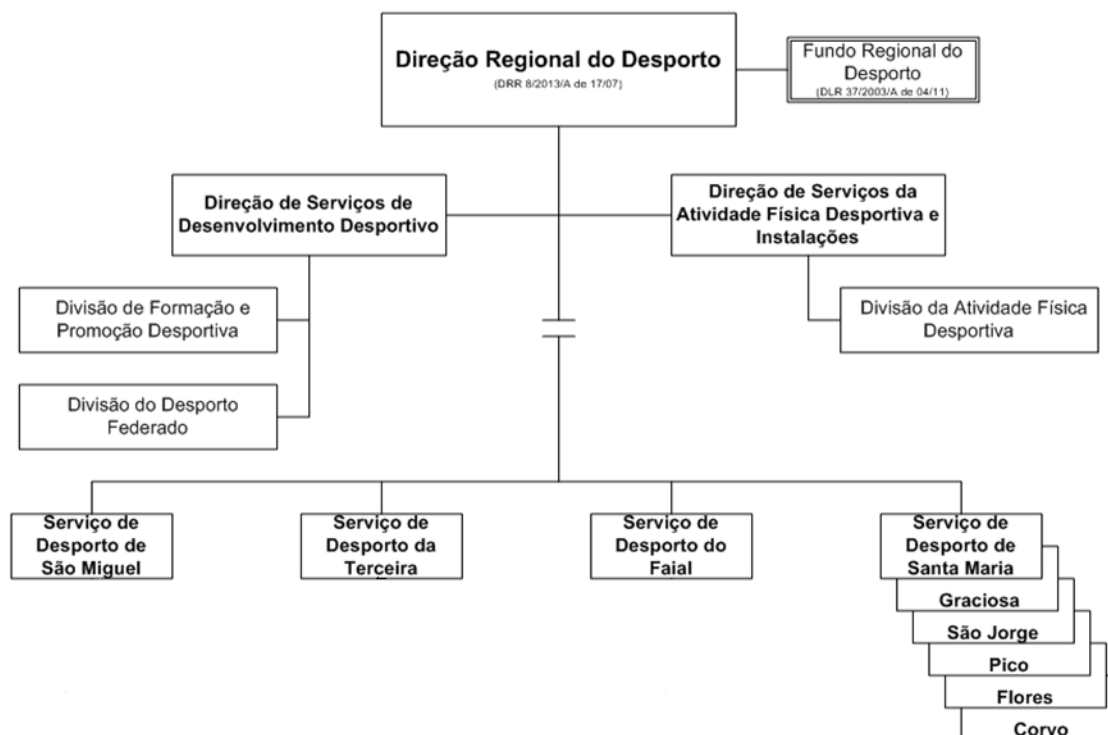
Direção Regional do Desporto
(DRR 8/2013/A de 17/07)

Fundo Regional do Desporto
(DLR 37/2003/A de 04/11)

Direção de Serviços de Desenvolvimento Desportivo

Direção de Serviços da Atividade Física Desportiva e Instalações

Divisão de Formação e Promoção Desportiva

Divisão da Atividade Física Desportiva

Divisão do Desporto Federado

Serviço de Desporto de São Miguel

Serviço de Desporto da Terceira

Serviço de Desporto do Faial

Serviço de Desporto de Santa Maria

Graciosa

São Jorge

Pico

Flores

Corvo